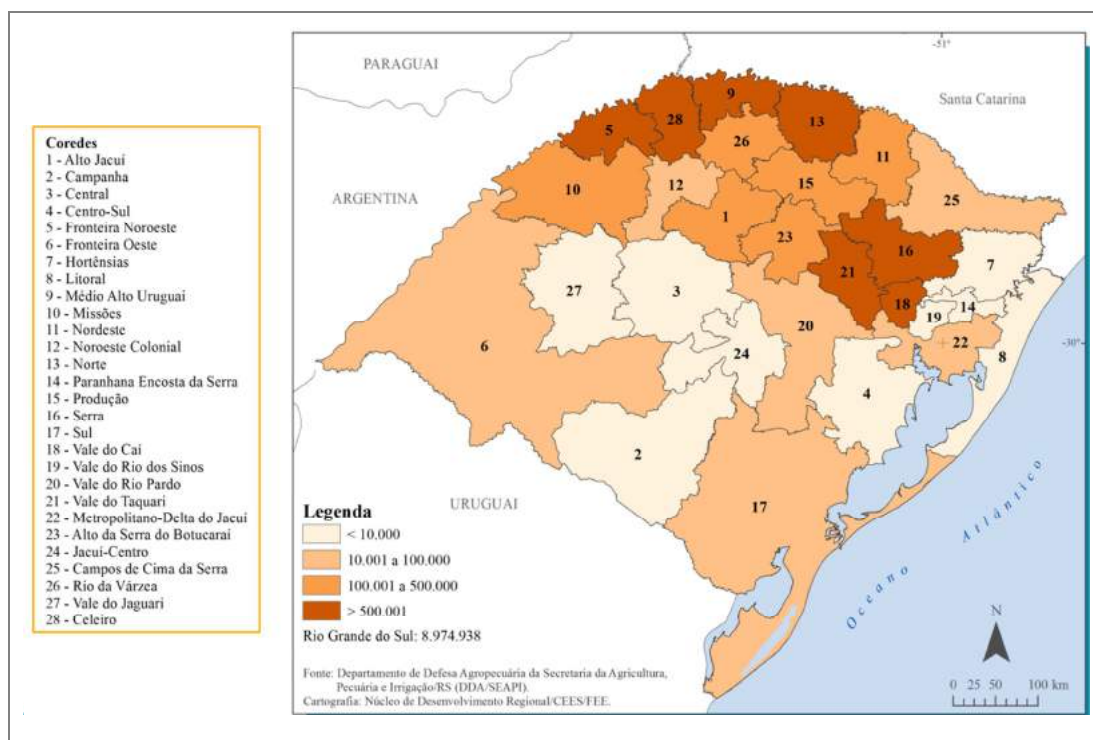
Coredes
1 - Alto Jacuí
2 - Campanha
3 - Central
4 - Centro-Sul
5 - Fronteira Noroeste
6 - Fronteira Oeste
7 - Hortênsias
8 - Litoral
9 - Médio Alto Uruguai
10 - Missões
11 - Nordeste
12 - Noroeste Colonial
13 - Norte
14 - Paranhana Encosta da Serra
15 - Produção
16 - Serra
17 - Sul
18 - Vale do Caí
19 - Vale do Rio dos Sinos
20 - Vale do Rio Pardo
21 - Vale do Taquari
22 - Metropolitano-Delta do Jacuí
23 - Alto da Serra do Botucaraí
24 - Jacuí-Centro
25 - Campos de Cima da Serra
26 - Rio da Várzea
27 - Vale do Jaguari
28 - Celeiro

PARAGUAI
-51°
Santa Catarina
ARGENTINA
-30°
URUGUAI
Oceano Atlântico

5 28 9 13 26 11 10 12 15 25 1 23 16 21 7 27 3 18 14 19 20 6 24 22 8 4 2 17

Legenda
< 10.000
10.001 a 100.000
100.001 a 500.000
> 500.001
Rio Grande do Sul: 8.974.938

Fonte: Departamento de Defesa Agropecuária da Secretaria da Agricultura, Pecuária e Irrigação/RS (DDA/SEAPI).
Cartografia: Núcleo de Desenvolvimento Regional/CEES/FEE.

N
0 25 50 100 km